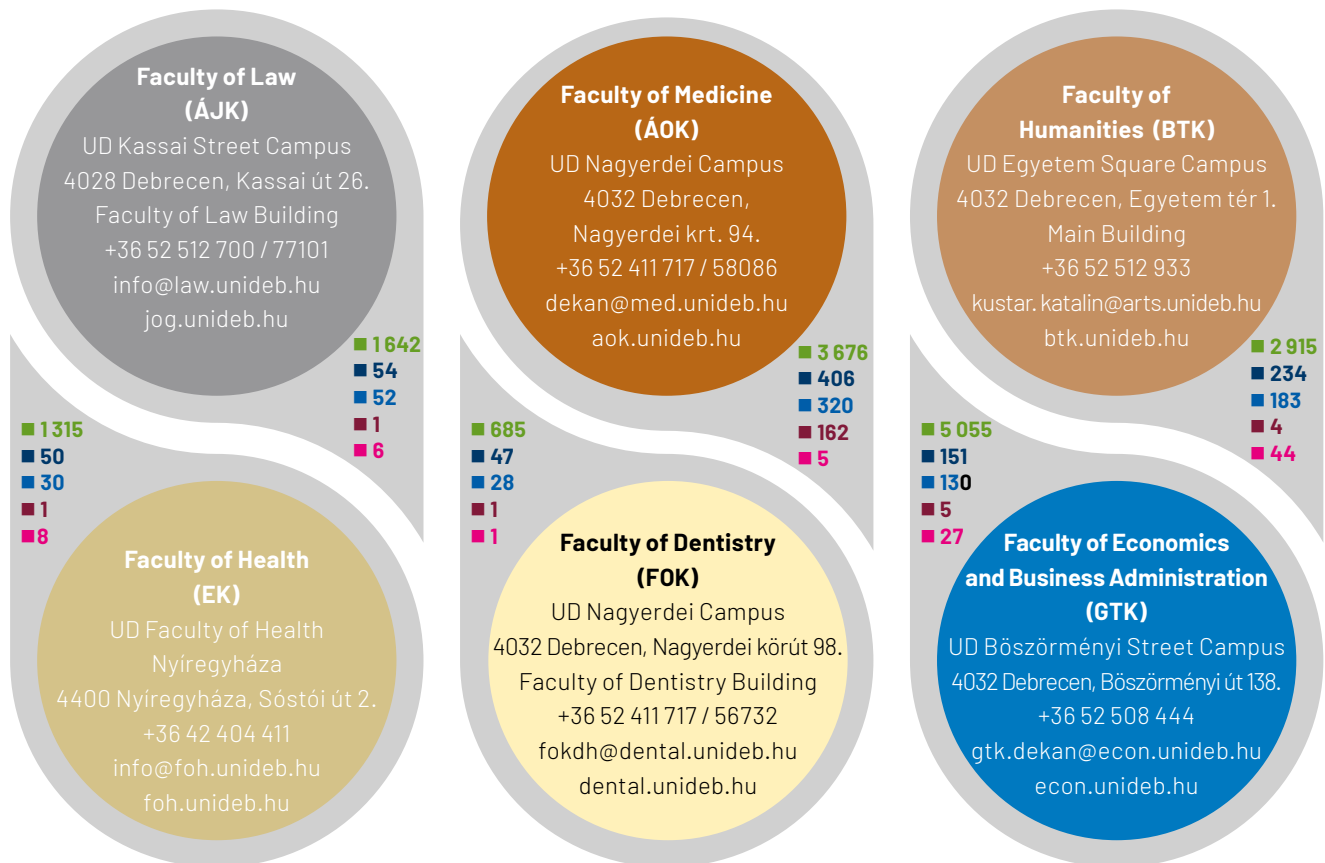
**Faculty of Law (ÁJK)**
UD Kassai Street Campus
4028 Debrecen, Kassai út 26.
Faculty of Law Building
+36 52 512 700 / 77101
info@law.unideb.hu
jog.unideb.hu

1 642
54
52
1
6

1 315
50
30
1
8

**Faculty of Health (EK)**
UD Faculty of Health Nyíregyháza
4400 Nyíregyháza, Sóstói út 2.
+36 42 404 411
info@foh.unideb.hu
foh.unideb.hu

**Faculty of Medicine (ÁOK)**
UD Nagyerdei Campus
4032 Debrecen, Nagyerdei krt. 94.
+36 52 411 717 / 58086
dekan@med.unideb.hu
aok.unideb.hu

3 676
406
320
162
5

685
47
28
1
1

**Faculty of Dentistry (FOK)**
UD Nagyerdei Campus
4032 Debrecen, Nagyerdei körút 98.
Faculty of Dentistry Building
+36 52 411 717 / 56732
fokdh@dental.unideb.hu
dental.unideb.hu

**Faculty of Humanities (BTK)**
UD Egyetem Square Campus
4032 Debrecen, Egyetem tér 1.
Main Building
+36 52 512 933
kustar. katalin@arts.unideb.hu
btk.unideb.hu

2 915
234
183
4
44

5 055
151
130
5
27

**Faculty of Economics and Business Administration (GTK)**
UD Böszörményi Street Campus
4032 Debrecen, Böszörményi út 138.
+36 52 508 444
gtk.dekan@econ.unideb.hu
econ.unideb.hu